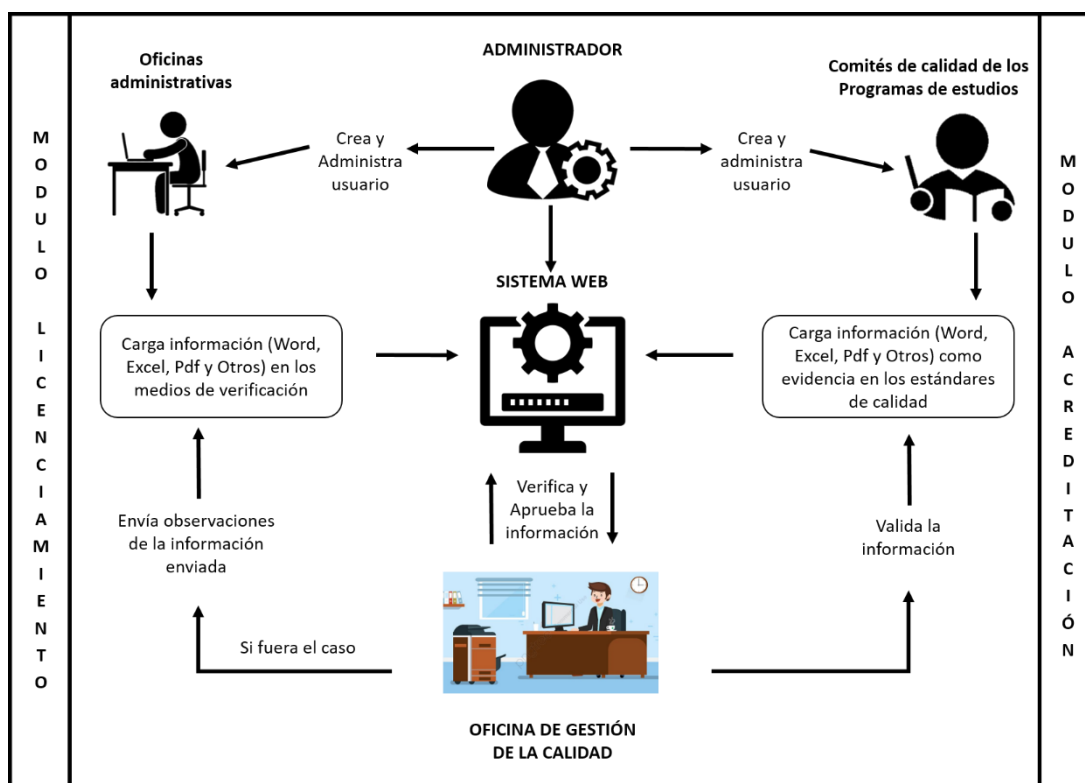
M O D U L O

L I C E N C I A M I E N T O

Oficinas administrativas

ADMINISTRADOR

Comités de calidad de los Programas de estudios

Crea y Administra usuario

Crea y administra usuario

SISTEMA WEB

Carga información (Word, Excel, Pdf y Otros) en los medios de verificación

Carga información (Word, Excel, Pdf y Otros) como evidencia en los estándares de calidad

Envía observaciones de la información enviada

Verifica y Aprueba la información

Valida la información

Si fuera el caso

OFICINA DE GESTIÓN DE LA CALIDAD

M O D U L O

A C R E D I T A C I Ó N